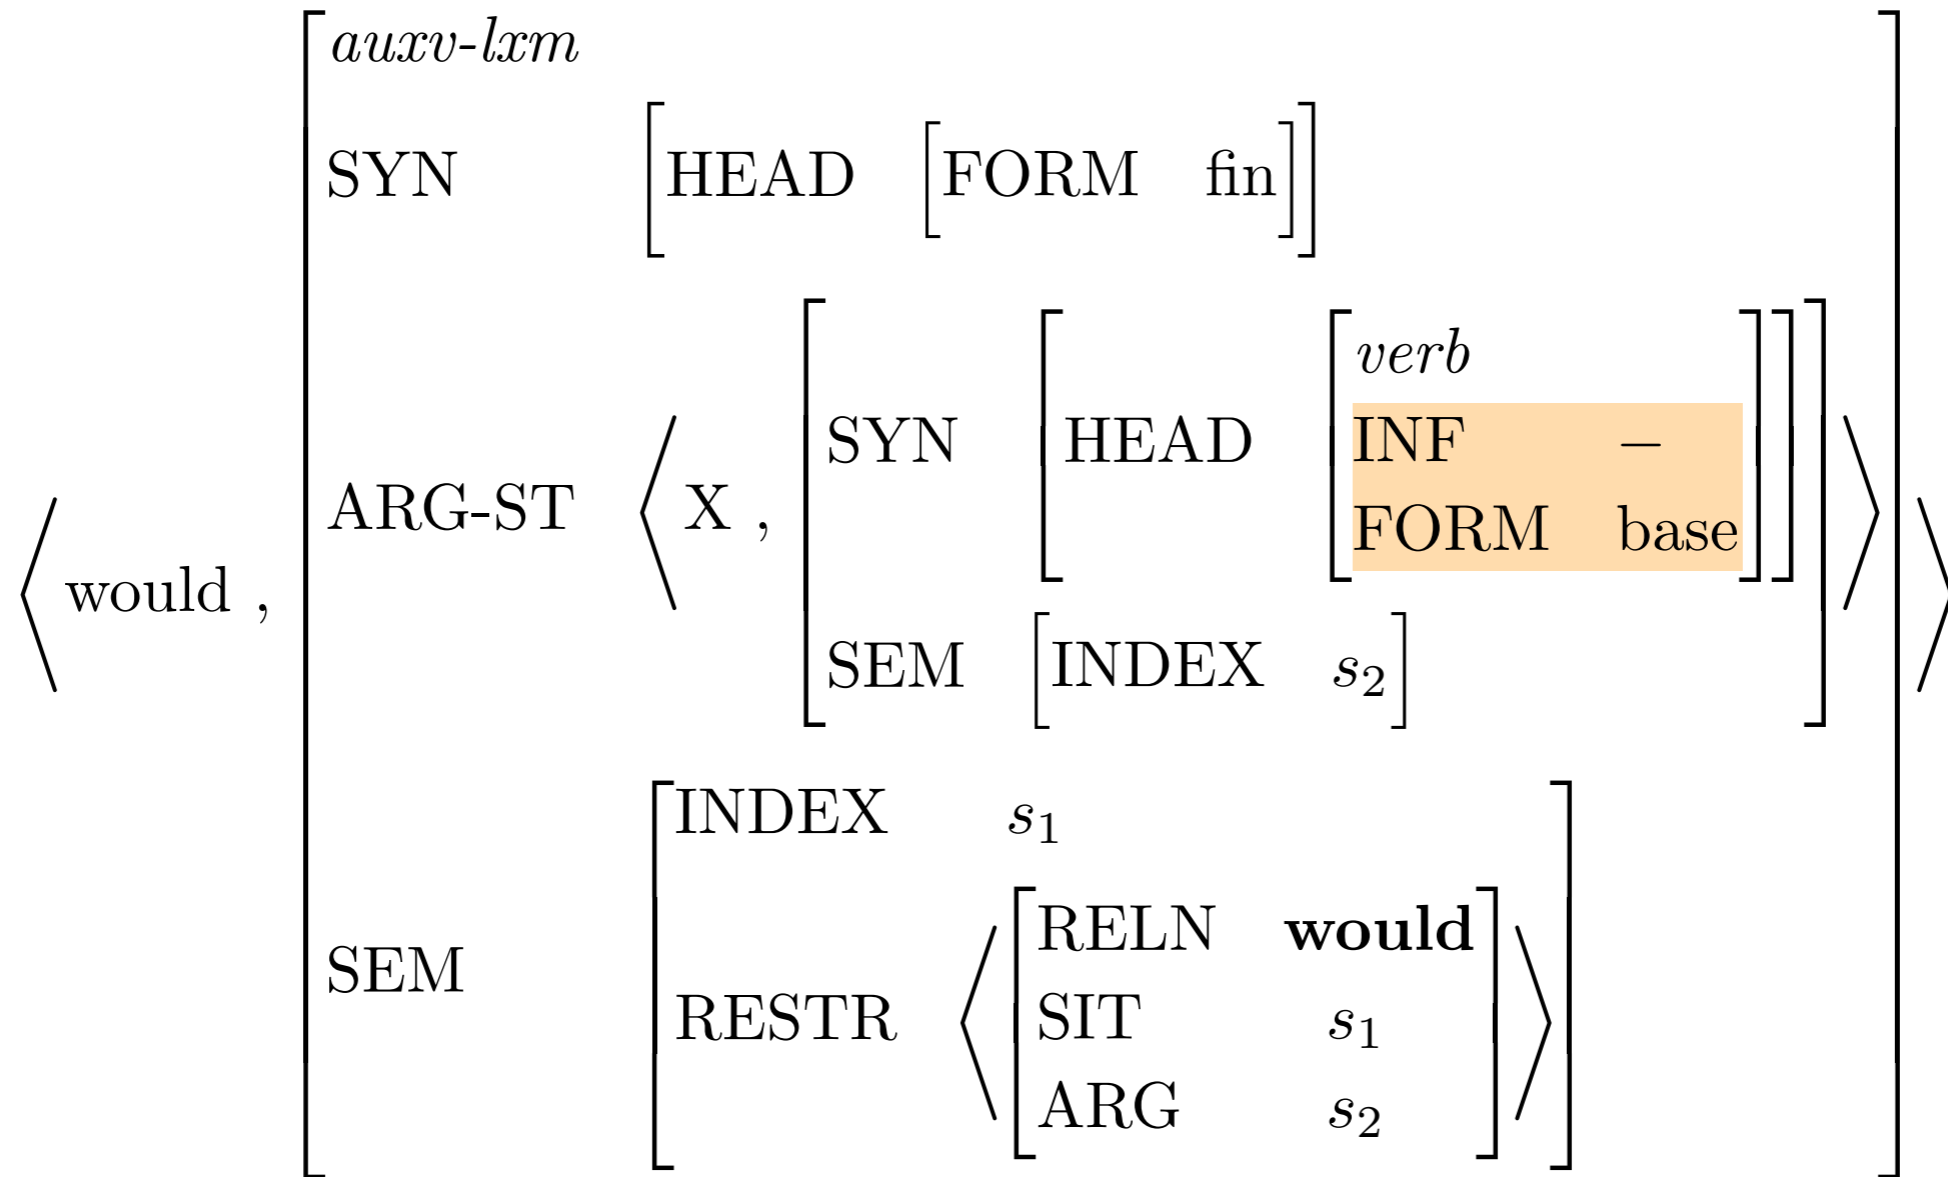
$\left\langle \text{would}, \begin{bmatrix} \textit{auxv-lxm} \\ \text{SYN} & \begin{bmatrix} \text{HEAD} & \begin{bmatrix} \text{FORM} & \text{fin} \end{bmatrix} \end{bmatrix} \\ \text{ARG-ST} & \left\langle \text{X}, \begin{bmatrix} \text{SYN} & \begin{bmatrix} \text{HEAD} & \begin{bmatrix} \textit{verb} \\ \text{INF} & - \\ \text{FORM} & \text{base} \end{bmatrix} \end{bmatrix} \\ \text{SEM} & \begin{bmatrix} \text{INDEX} & s_2 \end{bmatrix} \end{bmatrix} \right\rangle \\ \text{SEM} & \begin{bmatrix} \text{INDEX} & s_1 \\ \text{RESTR} & \left\langle \begin{bmatrix} \text{RELN} & \textbf{would} \\ \text{SIT} & s_1 \\ \text{ARG} & s_2 \end{bmatrix} \right\rangle \end{bmatrix} \end{bmatrix} \right\rangle$